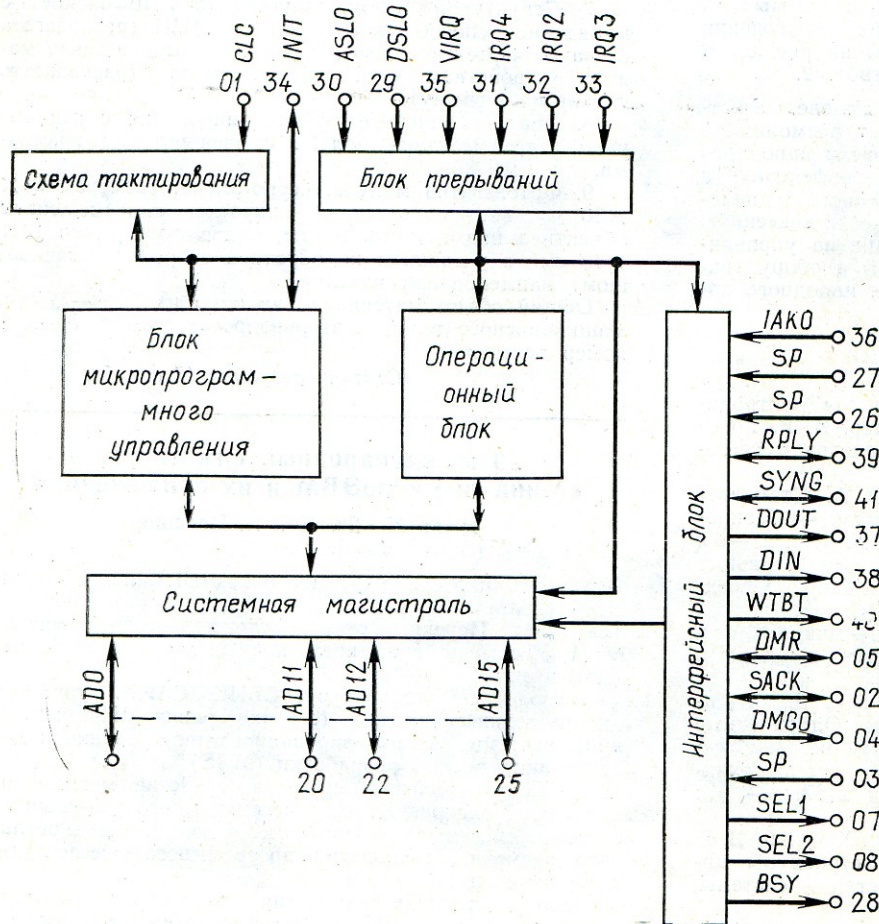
CLC
01
INIT
34
ASLO
30
DSLO
29
VIRQ
35
IRQ4
31
IRQ2
32
IRQ3
33

Схема тактирования

Блок прерываний

Блок микропрограм-много управления

Операци-онный блок

Интерфейсный блок

Системная магистраль

ADO
AD11
AD12
AD15
20
22
25

IAKO 36
SP 27
SP 26
RPLY 39
SYNG 41
DOUT 37
DIN 38
WTBT 40
DMR 05
SACK 02
DMGO 04
SP 03
SEL1 07
SEL2 08
BSY 28